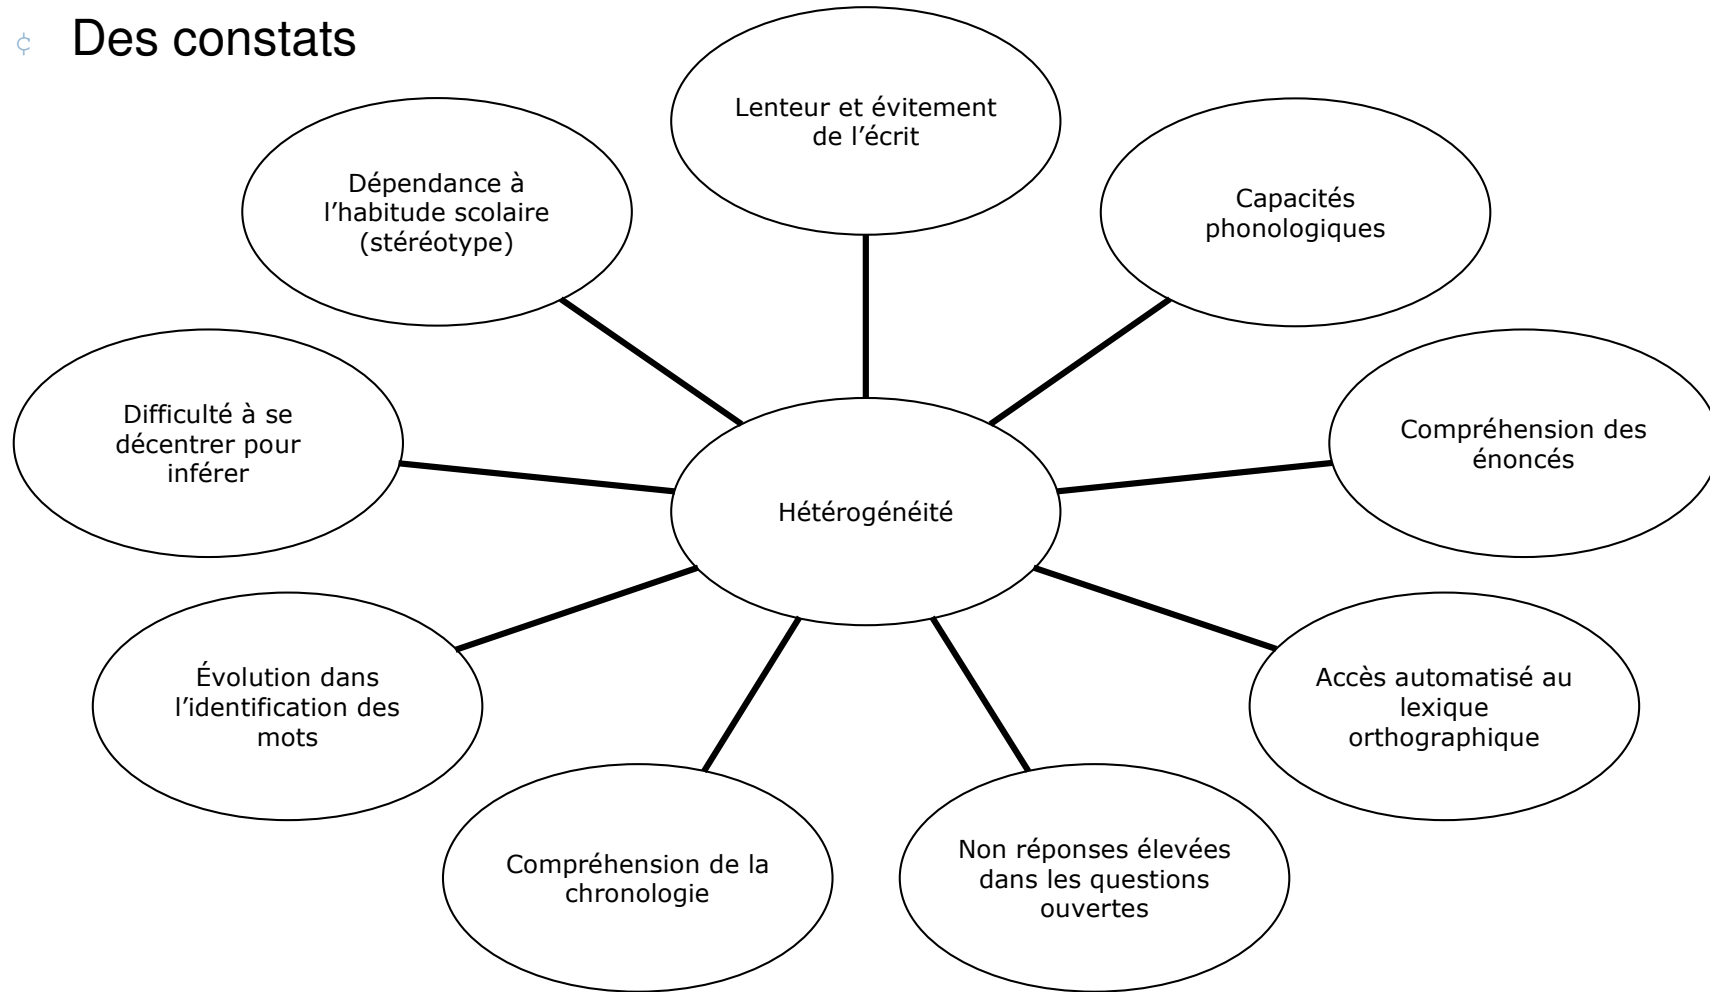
¢ Des constats

Lenteur et évitement de l'écrit

Dépendance à l'habitude scolaire (stéréotype)

Capacités phonologiques

Difficulté à se décentrer pour inférer

Compréhension des énoncés

Hétérogénéité

Évolution dans l'identification des mots

Accès automatisé au lexique orthographique

Compréhension de la chronologie

Non réponses élevées dans les questions ouvertes